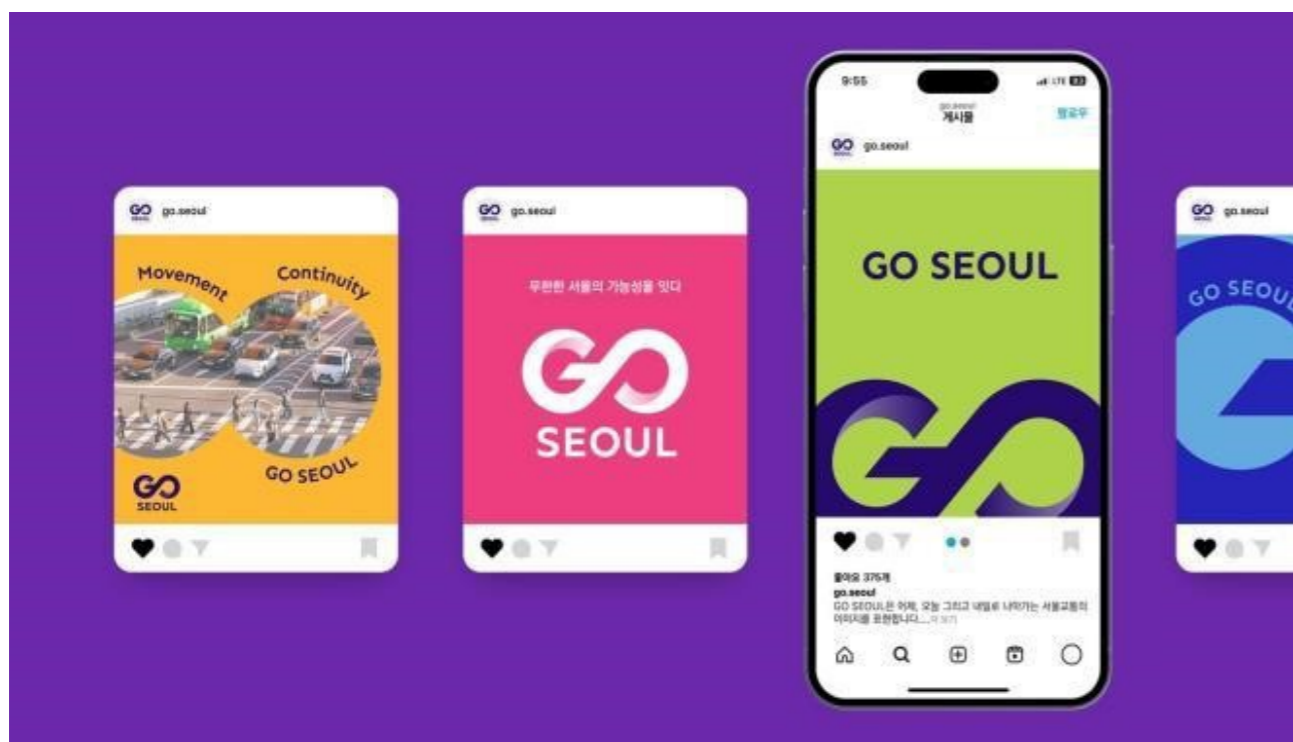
go.seoul

Movement

Continuity

GO SEOUL

GO SEOUL

go.seoul

무한한 서울의 가능성을 잇다

GO SEOUL

9:55

LTE

go.seoul
게시물

팔로우

go.seoul

GO SEOUL

좋아요 375개

go.seoul

GO SEOUL은 어제, 오늘 그리고 내일로 나아가는 서울교통의 이미지를 표현합니다.... 더 보기

go.seoul

GO SEOUL